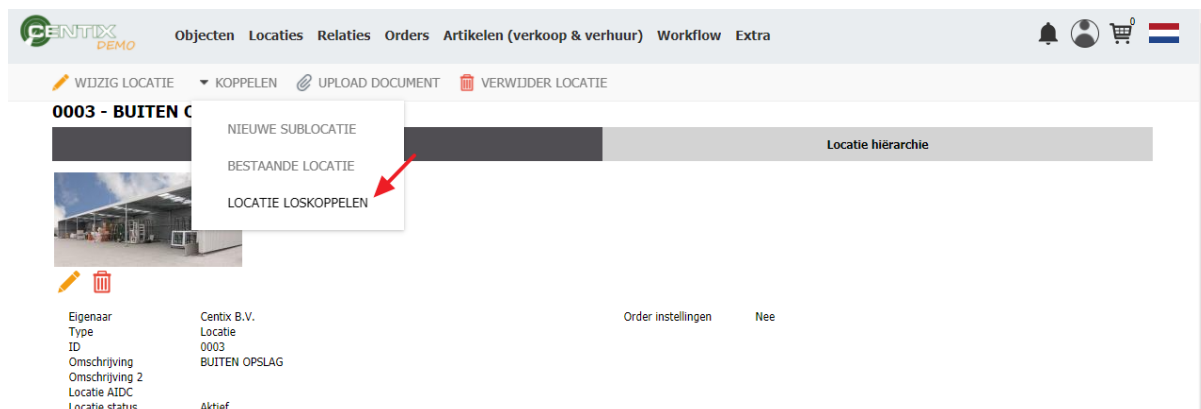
CENTIX DEMO Objecten Locaties Relaties Orders Artikelen (verkoop & verhuur) Workflow Extra

0

WIJZIG LOCATIE KOPPELEN UPLOAD DOCUMENT VERWIJDER LOCATIE

0003 - BUITEN O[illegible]

NIEUWE SUBLOCATIE
BESTAANDE LOCATIE
LOCATIE LOSKOPPELEN

Locatie hiërarchie

| | | | |
|---|---|---|---|
| Eigenaar | Centix B.V. | Order instellingen | Nee |
| Type | Locatie | | |
| ID | 0003 | | |
| Omschrijving | BUITEN OPSLAG | | |
| Omschrijving 2 | | | |
| Locatie AIDC | | | |
| Locatie status | Aktief | | |